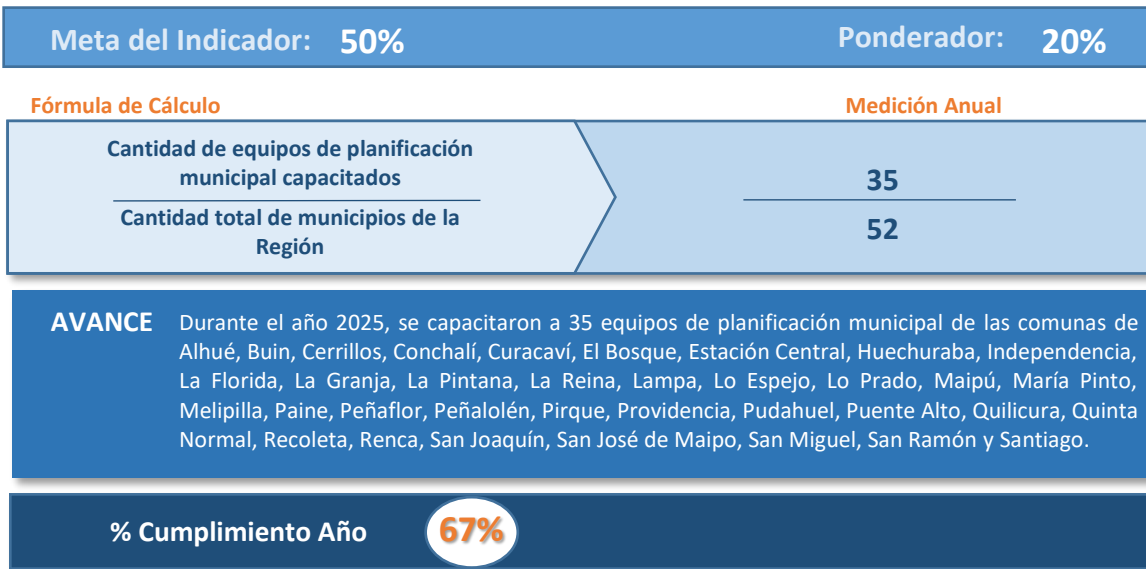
Meta del Indicador: 50%

Ponderador: 20%

Fórmula de Cálculo

Medición Anual

$\frac{\text{Cantidad de equipos de planificación municipal capacitados}}{\text{Cantidad total de municipios de la Región}}$

$\frac{35}{52}$

AVANCE Durante el año 2025, se capacitaron a 35 equipos de planificación municipal de las comunas de Alhué, Buin, Cerrillos, Conchalí, Curacaví, El Bosque, Estación Central, Huechuraba, Independencia, La Florida, La Granja, La Pintana, La Reina, Lampa, Lo Espejo, Lo Prado, Maipú, María Pinto, Melipilla, Paine, Peñaflor, Peñalolén, Pirque, Providencia, Pudahuel, Puente Alto, Quilicura, Quinta Normal, Recoleta, Renca, San Joaquín, San José de Maipo, San Miguel, San Ramón y Santiago.

% Cumplimiento Año 67%